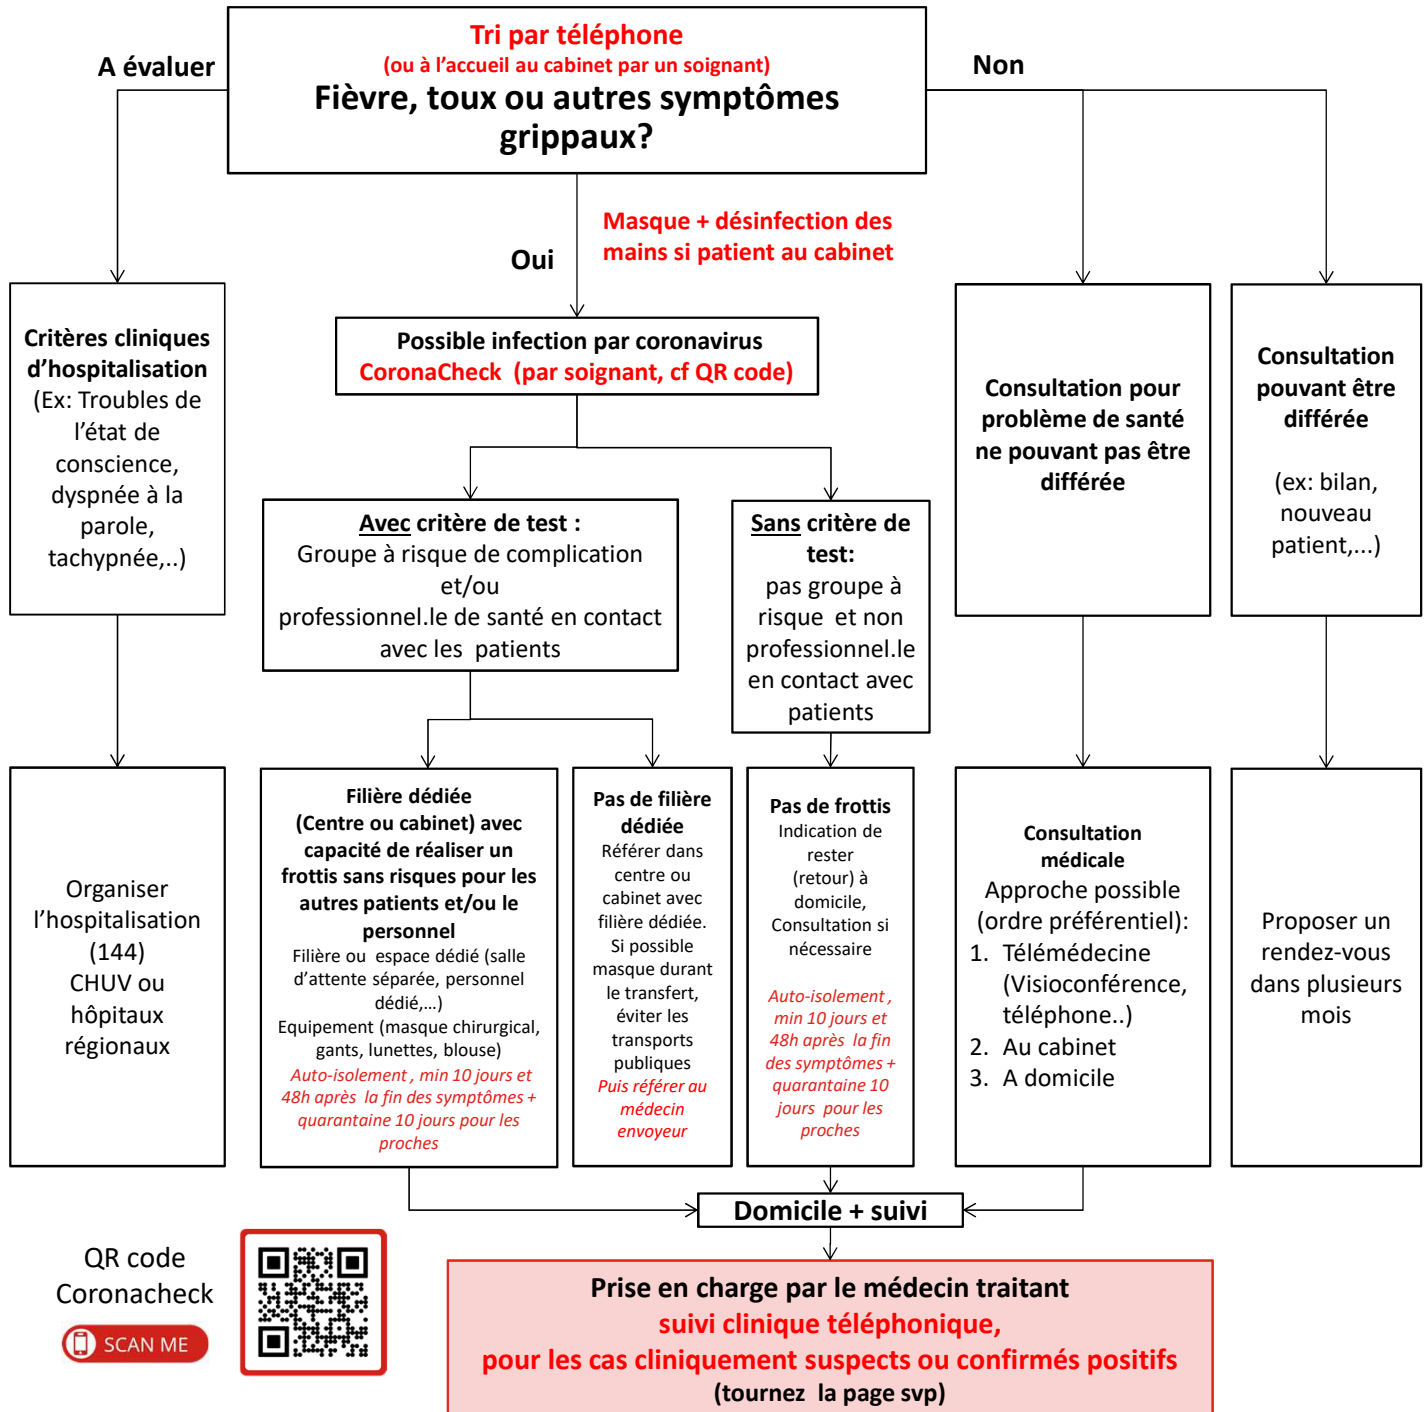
Tri par téléphone
(ou à l'accueil au cabinet par un soignant)
Fièvre, toux ou autres symptômes grippaux?

A évaluer

Non

Oui

Masque + désinfection des mains si patient au cabinet

Critères cliniques d'hospitalisation (Ex: Troubles de l'état de conscience, dyspnée à la parole, tachypnée,..)

Possible infection par coronavirus
CoronaCheck (par soignant, cf QR code)

Consultation pour problème de santé ne pouvant pas être différée

Consultation pouvant être différée

(ex: bilan, nouveau patient,...)

Avec critère de test : Groupe à risque de complication et/ou professionnel.le de santé en contact avec les patients

Sans critère de test: pas groupe à risque et non professionnel.le en contact avec patients

Organiser l'hospitalisation (144) CHUV ou hôpitaux régionaux

Filière dédiée (Centre ou cabinet) avec capacité de réaliser un frottis sans risques pour les autres patients et/ou le personnel
Filière ou espace dédié (salle d'attente séparée, personnel dédié,...)
Equipement (masque chirurgical, gants, lunettes, blouse)
Auto-isolement , min 10 jours et 48h après la fin des symptômes + quarantaine 10 jours pour les proches

Pas de filière dédiée
Référer dans centre ou cabinet avec filière dédiée. Si possible masque durant le transfert, éviter les transports publiques
Puis référer au médecin envoyeur

Pas de frottis
Indication de rester (retour) à domicile, Consultation si nécessaire
Auto-isolement , min 10 jours et 48h après la fin des symptômes + quarantaine 10 jours pour les proches

Consultation médicale
Approche possible (ordre préférentiel):
1. Télémédecine (Visioconférence, téléphone..)
2. Au cabinet
3. A domicile

Proposer un rendez-vous dans plusieurs mois

Domicile + suivi

QR code Coronacheck
SCAN ME

Prise en charge par le médecin traitant
suivi clinique téléphonique,
pour les cas cliniquement suspects ou confirmés positifs
(tournez la page svp)